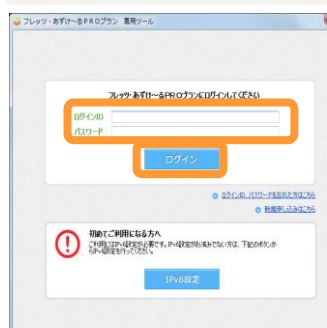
フレッツ・あずけ～るPROプラン 専用ツール

フレッツ・あずけ～るPROプランにログインしてください

ログインID

パスワード

ログイン

ログインID、パスワードをお忘れの方はこちら

新規申し込みはこちら

初めてご利用になる方へ

ご利用にはIPv6設定が必要です。IPv6設定が済んでいない方は、下記のボタンからIPv6設定を行ってください。

IPv6設定